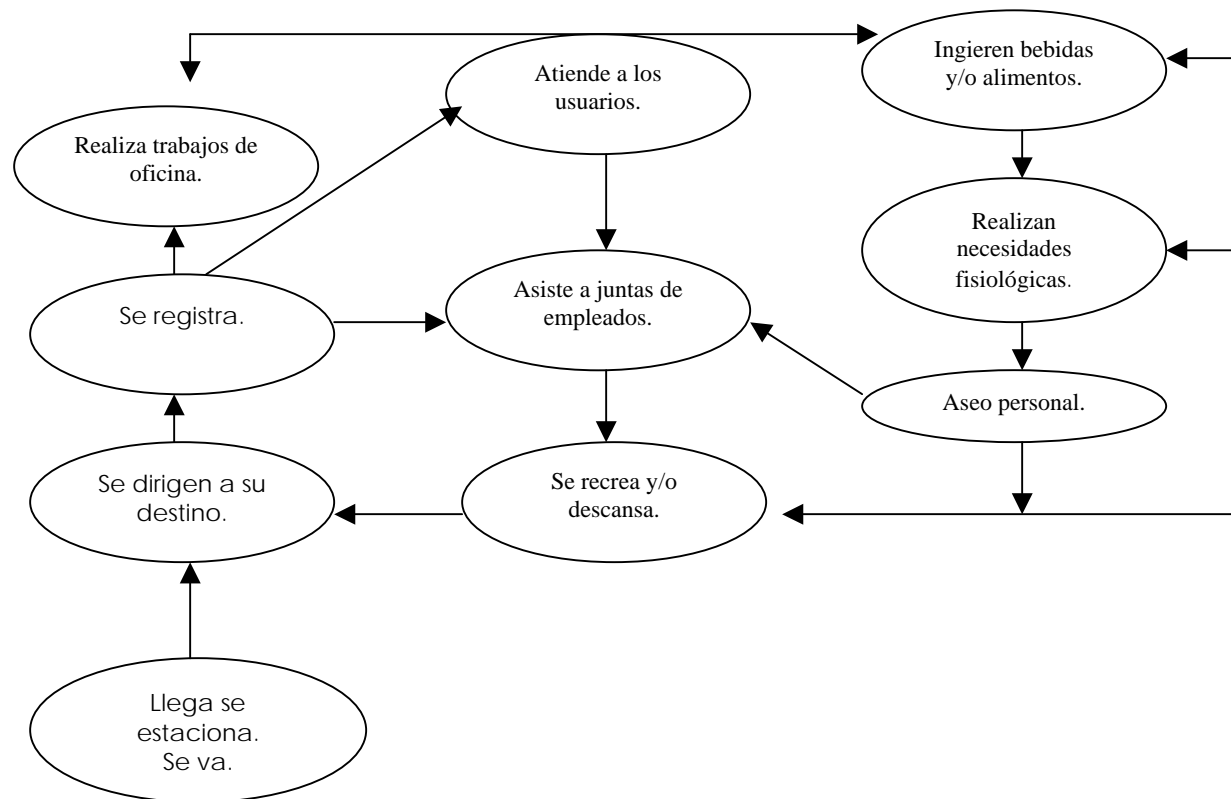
Ingieren bebidas y/o alimentos.

Atiende a los usuarios.

Realiza trabajos de oficina.

Realizan necesidades fisiológicas.

Se registra.

Asiste a juntas de empleados.

Aseo personal.

Se dirigen a su destino.

Se recrea y/o descansa.

Llega se estaciona. Se va.